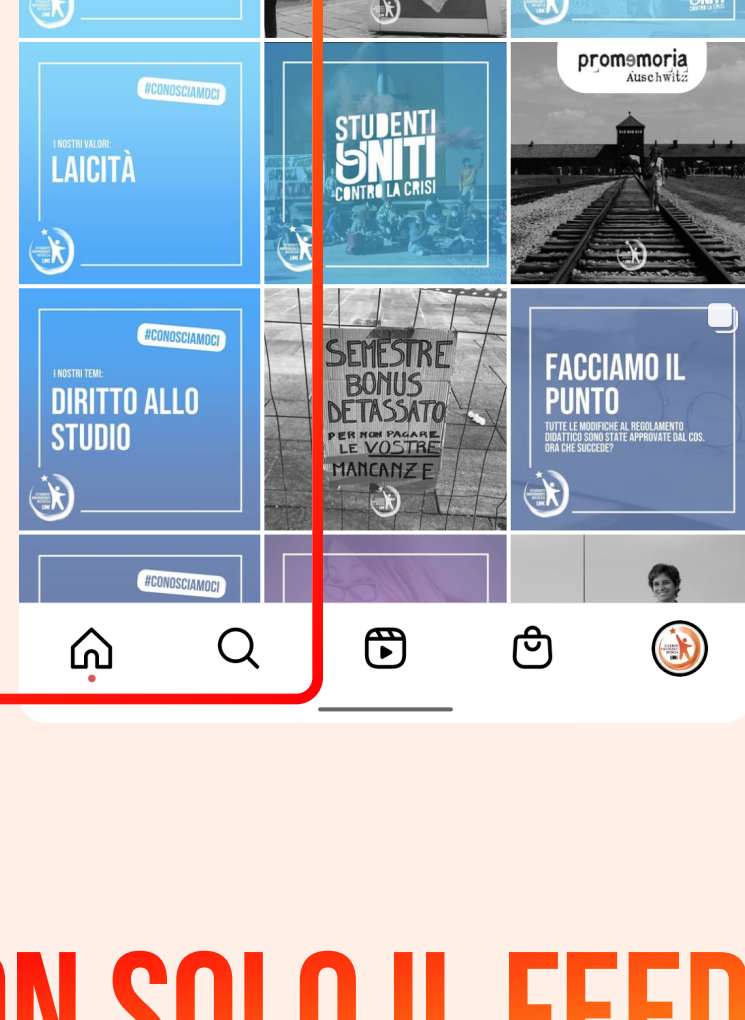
#CONOSCIAMOCI

I NOSTRI VALORI:
LAICITÀ

STUDENTI UNITI CONTRO LA CRISI

promemoria Auschwitz

#CONOSCIAMOCI

I NOSTRI TEMI:
DIRITTO ALLO STUDIO

SEMESTRE BONUS DETASSATO PER NON PAGARE LE VOSTRE MANCANZE

FACCIAMO IL PUNTO

TUTTE LE MODIFICHE AL REGOLAMENTO DIDATTICO SONO STATE APPROVATE DAL CDS. ORA CHE SUCCEDE?

#CONOSCIAMOCI

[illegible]ON SOLO IL FEED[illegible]